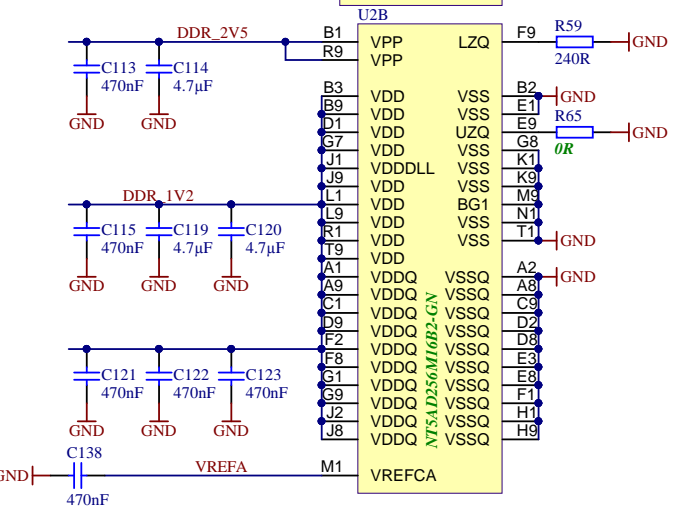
U2B

DDR_2V5

B1 VPP
R9 VPP

C113 470nF GND
C114 4.7µF GND

B3 VDD
B9 VDD
D1 VDD
G7 VDD
J1 VDDDLL
J9 VDD
L1 VDD
L9 VDD
R1 VDD
T9 VDD

DDR_1V2

C115 470nF GND
C119 4.7µF GND
C120 4.7µF GND

A1 VDDQ
A9 VDDQ
C1 VDDQ
D9 VDDQ
F2 VDDQ
F8 VDDQ
G1 VDDQ
G9 VDDQ
J2 VDDQ
J8 VDDQ

C121 470nF GND
C122 470nF GND
C123 470nF GND

GND C138 470nF VREFA M1 VREFCA

LZQ F9 R59 240R GND
VSS B2 GND
VSS E1
UZQ E9 R65 0R GND
VSS G8
VSS K1
VSS K9
BG1 M9
VSS N1
VSS T1 GND

VSSQ A2 GND
VSSQ A8
VSSQ C9
VSSQ D2
VSSQ D8
VSSQ E3
VSSQ E8
VSSQ F1
VSSQ H1
VSSQ H9

NT5AD256M16B2-GN